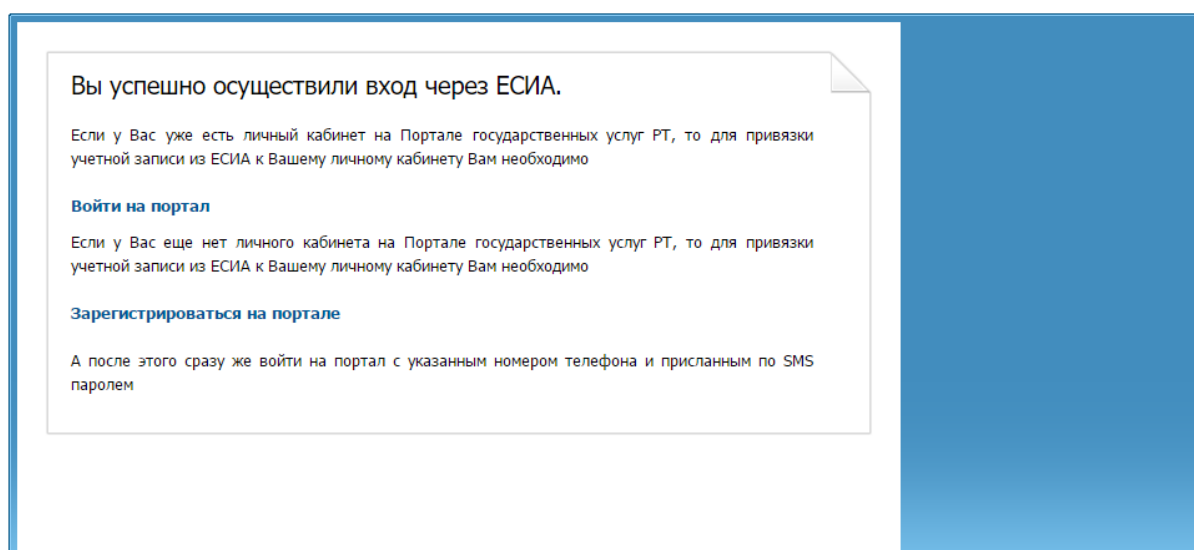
Вы успешно осуществили вход через ЕСИА.

Если у Вас уже есть личный кабинет на Портале государственных услуг РТ, то для привязки учетной записи из ЕСИА к Вашему личному кабинету Вам необходимо

Войти на портал

Если у Вас еще нет личного кабинета на Портале государственных услуг РТ, то для привязки учетной записи из ЕСИА к Вашему личному кабинету Вам необходимо

Зарегистрироваться на портале

А после этого сразу же войти на портал с указанным номером телефона и присланным по SMS паролем